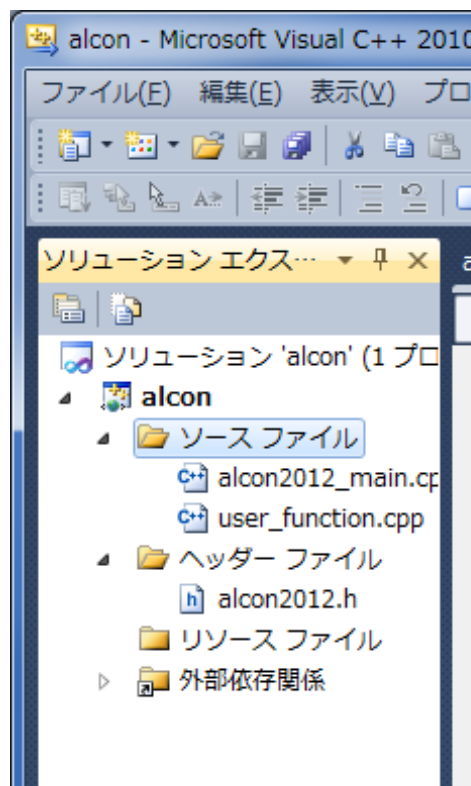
alcon - Microsoft Visual C++ 2010

ファイル(F) 編集(E) 表示(V) プロ

ソリューション エクス… ▾ 📌 ✕

ソリューション 'alcon' (1 プロ

alcon

ソース ファイル

alcon2012_main.cp

user_function.cpp

ヘッダー ファイル

alcon2012.h

リソース ファイル

外部依存関係